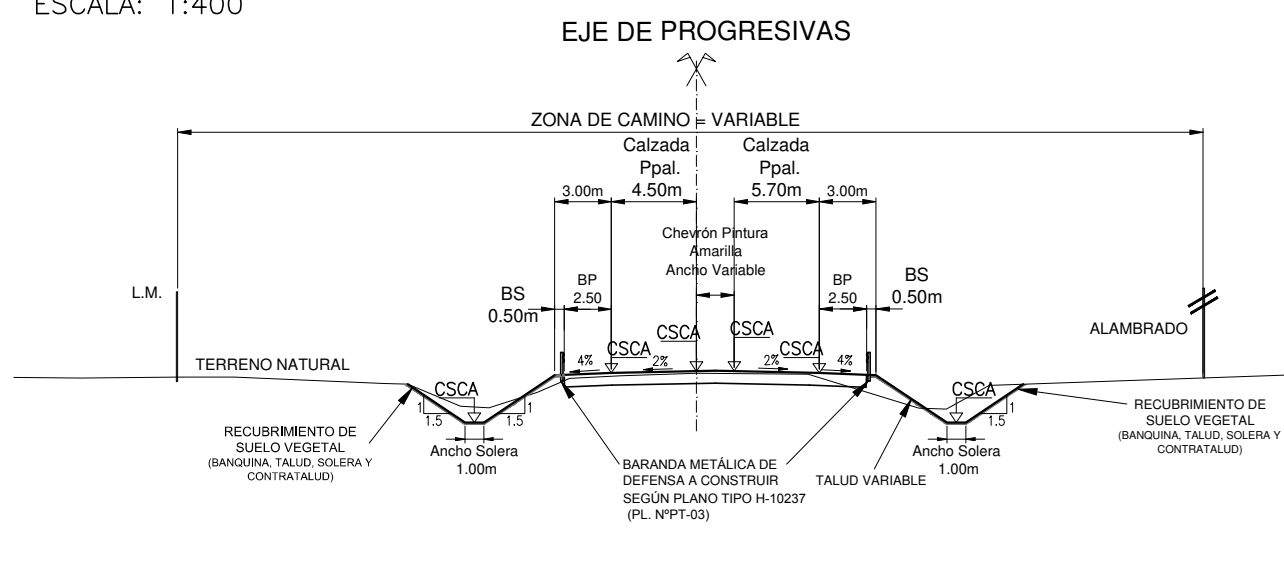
ESCALA: 1:400

EJE DE PROGRESIVAS

ZONA DE CAMINO = VARIABLE

Calzada Ppal. 4.50m

Calzada Ppal. 5.70m

3.00m

3.00m

Chevrón Pintura Amarilla Ancho Variable

BP 2.50

BP 2.50

BS 0.50m

BS 0.50m

L.M.

CSCA

CSCA

CSCA

CSCA

ALAMBRADO

TERRENO NATURAL

4%

2%

2%

4%

CSCA

CSCA

1

1.5

1.5

1

1

1.5

1

1.5

RECUBRIMIENTO DE SUELO VEGETAL (BANQUINA, TALUD, SOLERA Y CONTRATALUD)

Ancho Solera 1.00m

BARANDA METÁLICA DE DEFENSA A CONSTRUIR SEGÚN PLANO TIPO H-10237 (PL. NºPT-03)

TALUD VARIABLE

Ancho Solera 1.00m

RECUBRIMIENTO DE SUELO VEGETAL (BANQUINA, TALUD, SOLERA Y CONTRATALUD)